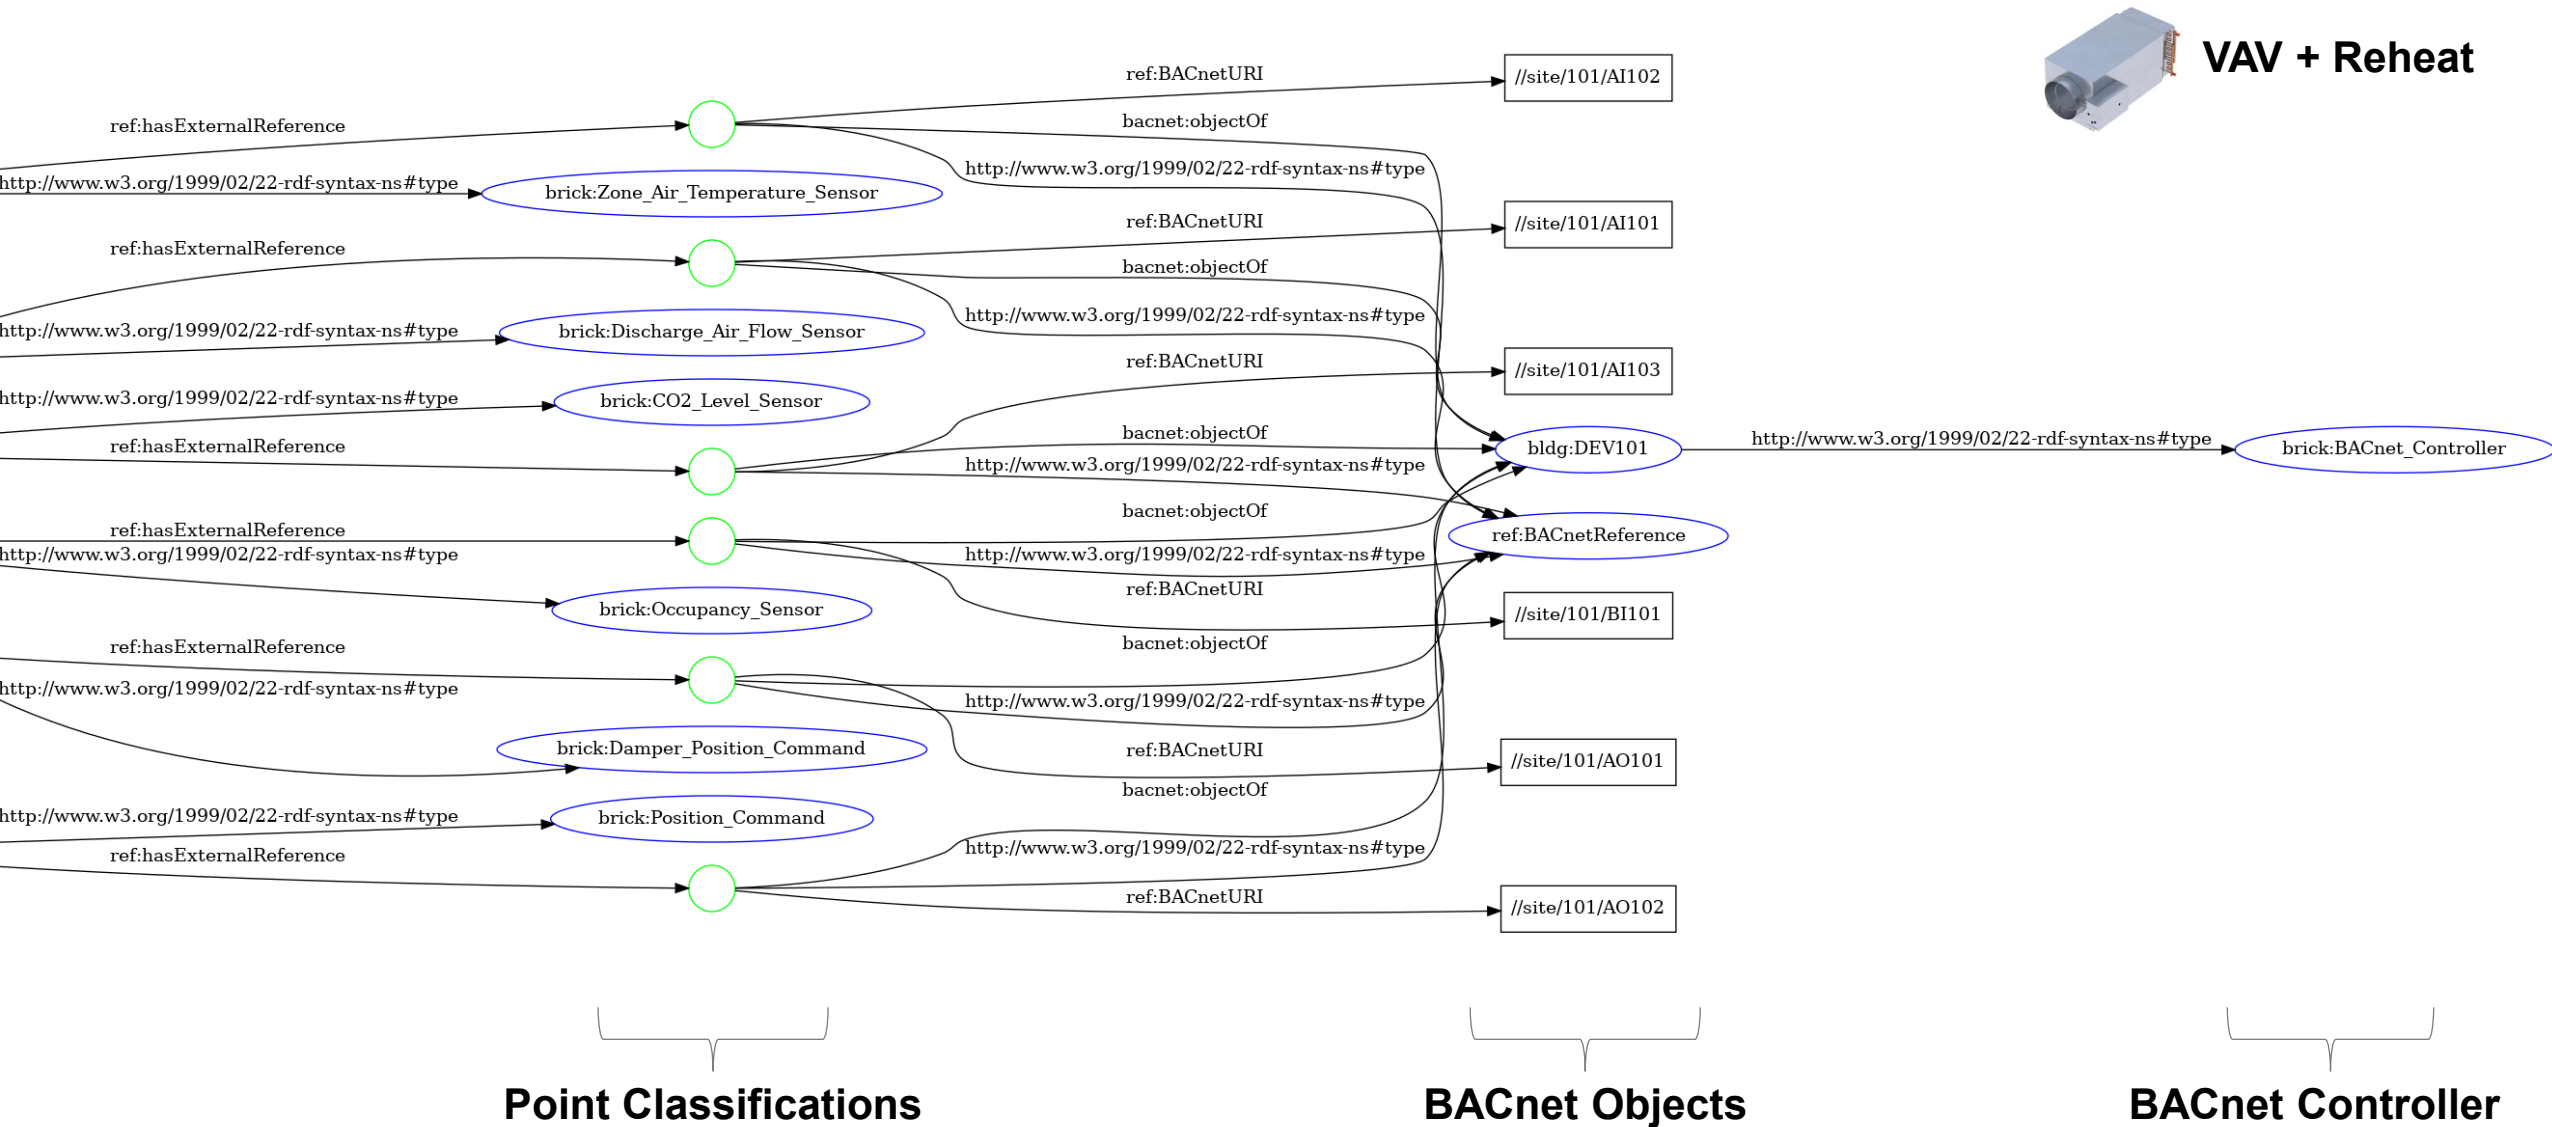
VAV + Reheat

ref:BACnetURI
//site/101/AI102
ref:hasExternalReference
bacnet:objectOf
http://www.w3.org/1999/02/22-rdf-syntax-ns#type
http://www.w3.org/1999/02/22-rdf-syntax-ns#type
brick:Zone_Air_Temperature_Sensor
ref:BACnetURI
//site/101/AI101
ref:hasExternalReference
bacnet:objectOf
http://www.w3.org/1999/02/22-rdf-syntax-ns#type
http://www.w3.org/1999/02/22-rdf-syntax-ns#type
brick:Discharge_Air_Flow_Sensor
ref:BACnetURI
//site/101/AI103
http://www.w3.org/1999/02/22-rdf-syntax-ns#type
brick:CO2_Level_Sensor
ref:hasExternalReference
bacnet:objectOf
bldg:DEV101
http://www.w3.org/1999/02/22-rdf-syntax-ns#type
brick:BACnet_Controller
http://www.w3.org/1999/02/22-rdf-syntax-ns#type
ref:hasExternalReference
bacnet:objectOf
ref:BACnetReference
http://www.w3.org/1999/02/22-rdf-syntax-ns#type
http://www.w3.org/1999/02/22-rdf-syntax-ns#type
ref:BACnetURI
brick:Occupancy_Sensor
//site/101/BI101
bacnet:objectOf
ref:hasExternalReference
http://www.w3.org/1999/02/22-rdf-syntax-ns#type
http://www.w3.org/1999/02/22-rdf-syntax-ns#type
brick:Damper_Position_Command
ref:BACnetURI
//site/101/AO101
bacnet:objectOf
http://www.w3.org/1999/02/22-rdf-syntax-ns#type
brick:Position_Command
ref:hasExternalReference
http://www.w3.org/1999/02/22-rdf-syntax-ns#type
ref:BACnetURI
//site/101/AO102

Point Classifications
BACnet Objects
BACnet Controller